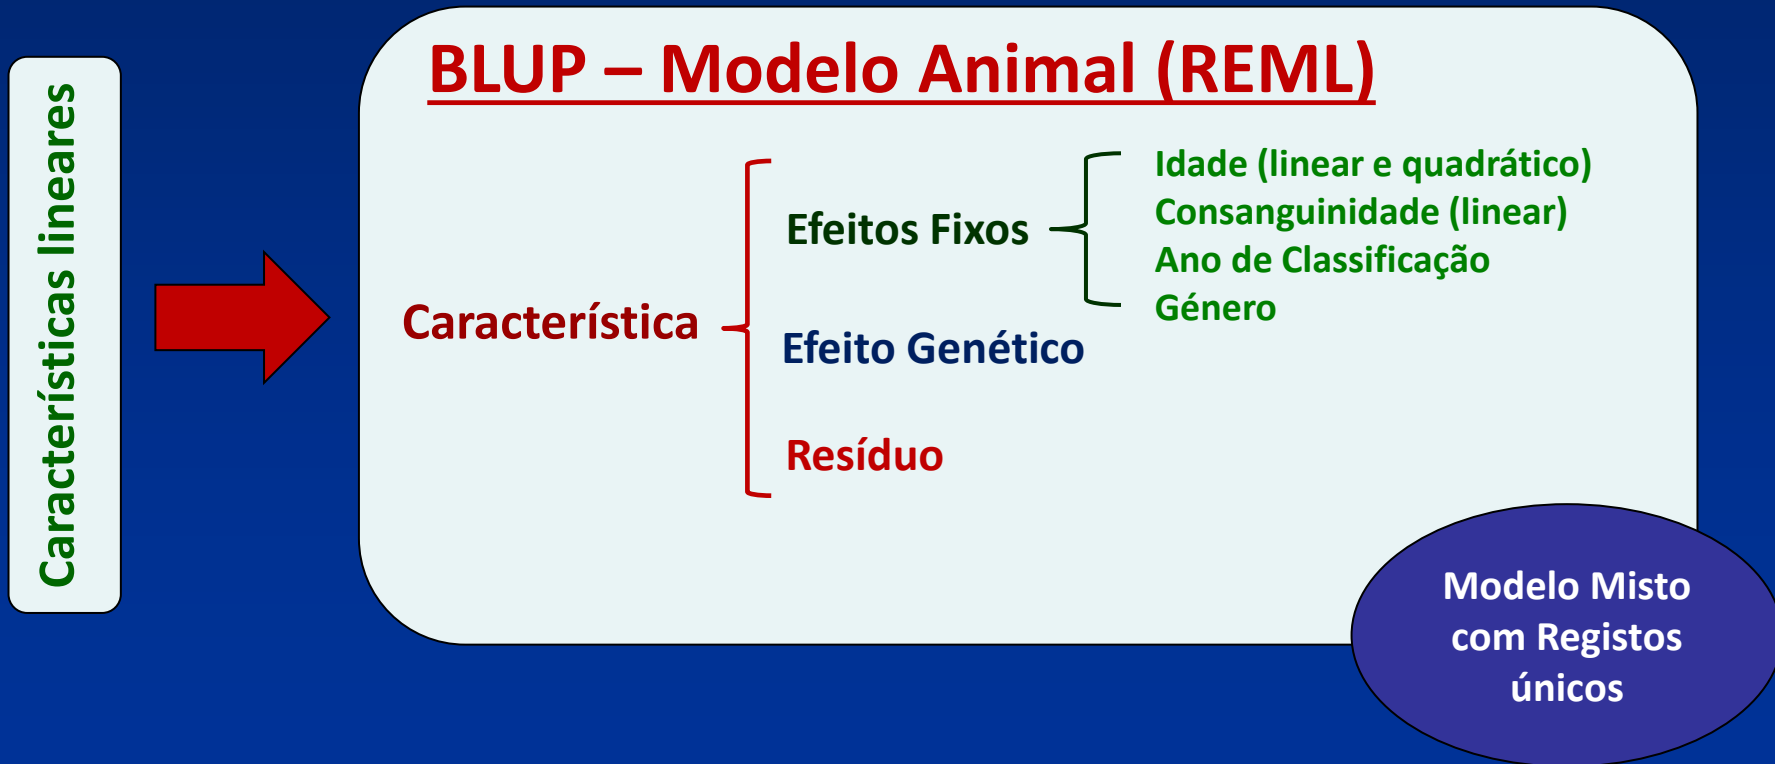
Características lineares

BLUP – Modelo Animal (REML)

Característica

Efeitos Fixos

Idade (linear e quadrático)
Consanguinidade (linear)
Ano de Classificação
Género

Efeito Genético

Resíduo

Modelo Misto com Registos únicos